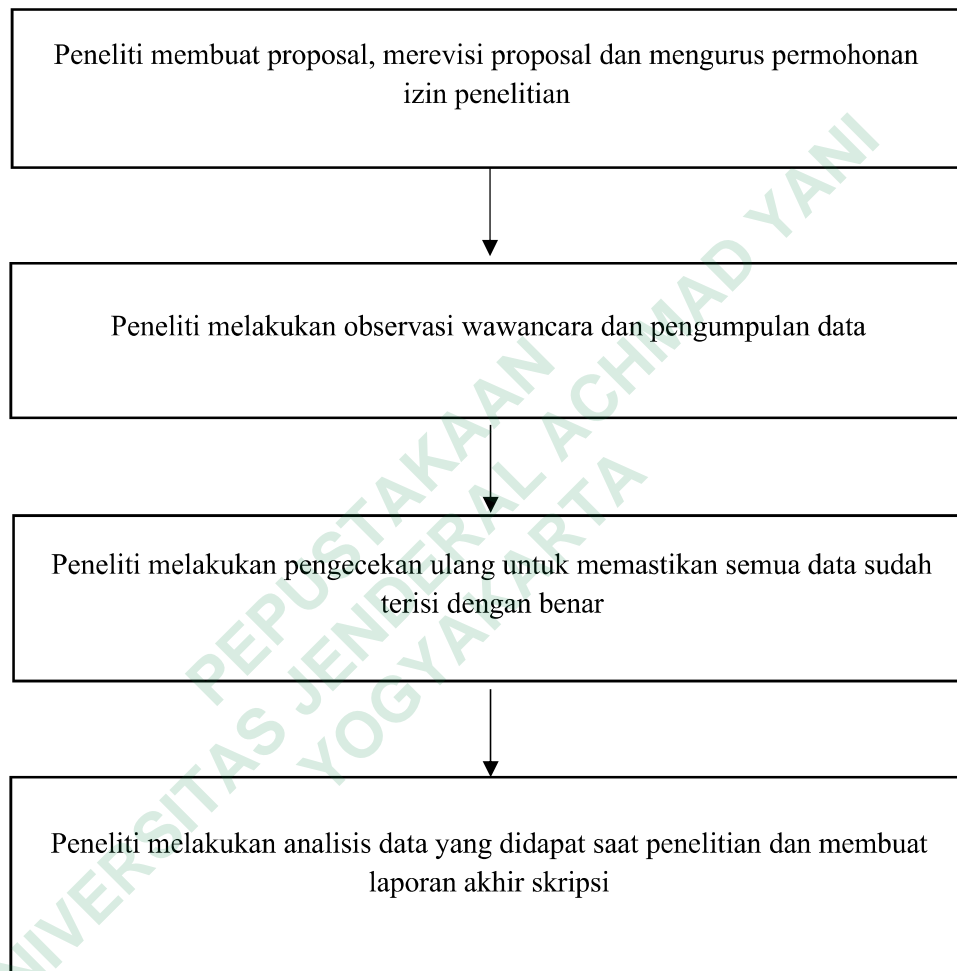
Peneliti membuat proposal, merevisi proposal dan mengurus permohonan izin penelitian

Peneliti melakukan observasi wawancara dan pengumpulan data

Peneliti melakukan pengecekan ulang untuk memastikan semua data sudah terisi dengan benar

Peneliti melakukan analisis data yang didapat saat penelitian dan membuat laporan akhir skripsi

PEPUSTAKAAN
UNIVERSITAS JENDERAL ACHMAD YANI
YOGYAKARTA